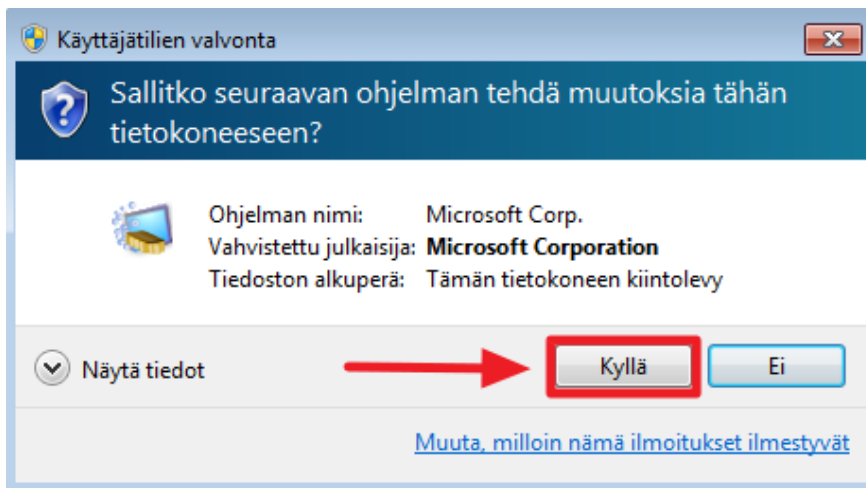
Käyttäjätilien valvonta

Sallitko seuraavan ohjelman tehdä muutoksia tähän tietokoneeseen?

| Ohjelman nimi: | Microsoft Corp. |
|---|---|
| Vahvistettu julkaisija: | **Microsoft Corporation** |
| Tiedoston alkuperä: | Tämän tietokoneen kiintolevy |

Näytä tiedot

Kyllä

Ei

Muuta, milloin nämä ilmoitukset ilmestyvät